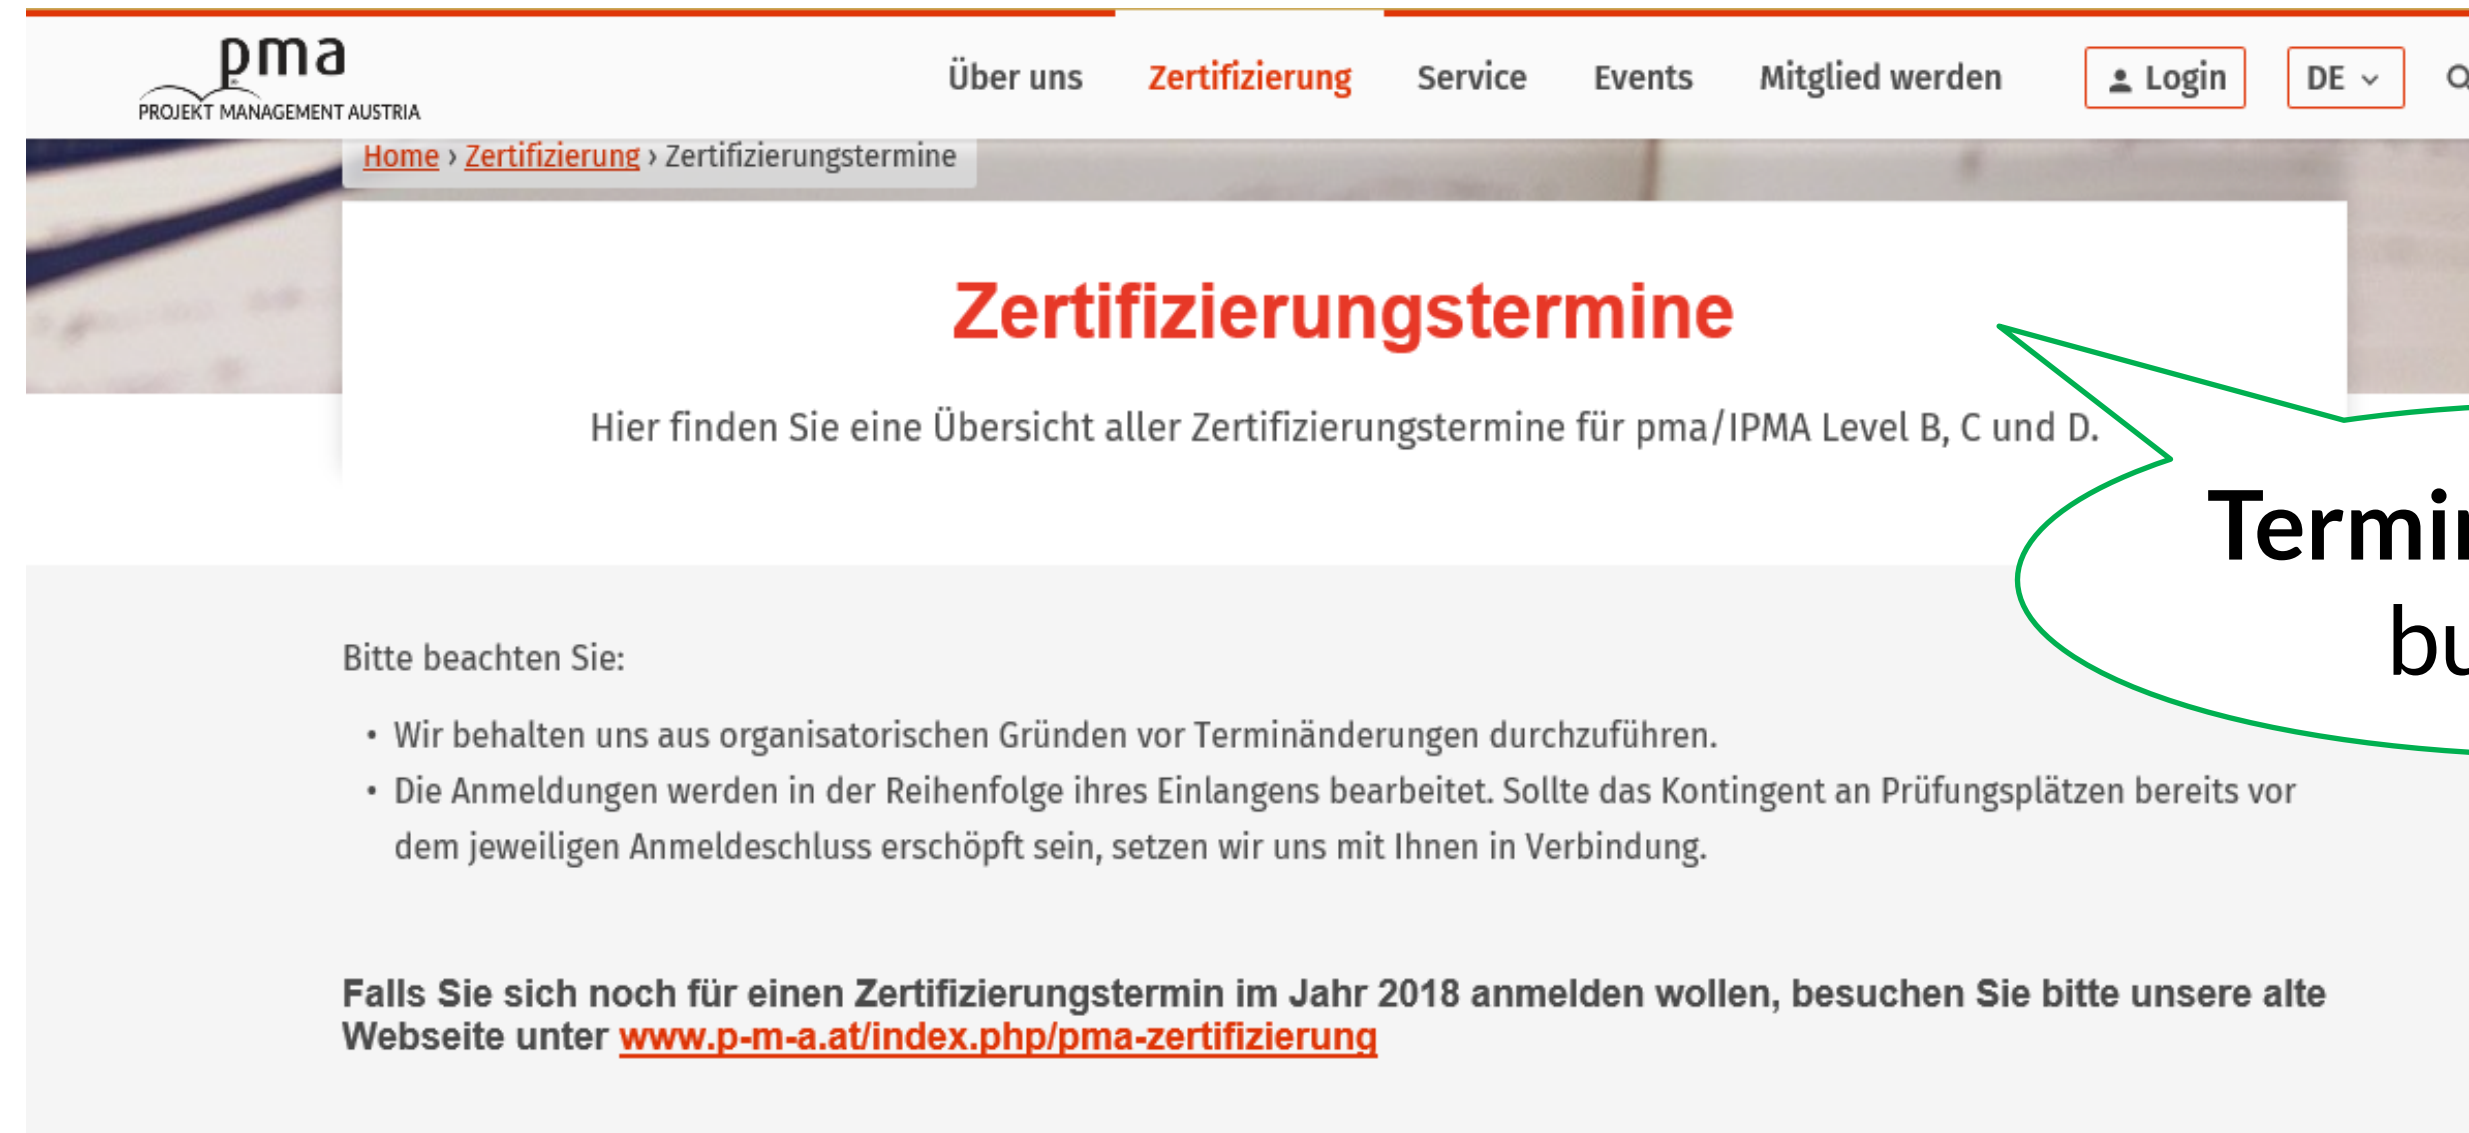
pma
PROJEKT MANAGEMENT AUSTRIA

Über uns Zertifizierung Service Events Mitglied werden Login DE

Home › Zertifizierung › Zertifizierungstermine

Zertifizierungstermine

Hier finden Sie eine Übersicht aller Zertifizierungstermine für pma/IPMA Level B, C und D.

Termi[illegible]
bu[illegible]

Bitte beachten Sie:

• Wir behalten uns aus organisatorischen Gründen vor Terminänderungen durchzuführen.
• Die Anmeldungen werden in der Reihenfolge ihres Einlangens bearbeitet. Sollte das Kontingent an Prüfungsplätzen bereits vor dem jeweiligen Anmeldeschluss erschöpft sein, setzen wir uns mit Ihnen in Verbindung.

Falls Sie sich noch für einen Zertifizierungstermin im Jahr 2018 anmelden wollen, besuchen Sie bitte unsere alte Webseite unter www.p-m-a.at/index.php/pma-zertifizierung